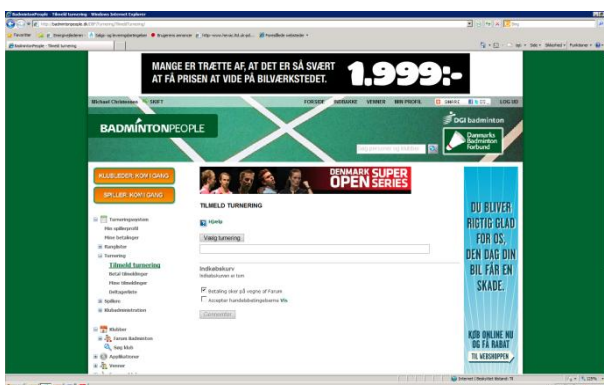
BadmintonPeople - Tilmeld turnering - Windows Internet Explorer

Favoritter

BadmintonPeople - Tilmeld turnering

MANGE ER TRÆTTE AF, AT DET ER SÅ SVÆRT AT FÅ PRISEN AT VIDE PÅ BILVÆRKSTEDET.

1.999:-

Michael Christensen SKIFT

FORSIDE INDBAKKE VENNER MIN PROFIL LOG UD

BADMINTONPEOPLE

DGI badminton

Danmarks Badminton Forbund

KLUBLEDER KOM I GANG

SPILLER KOM I GANG

Turneringssystem
Min spillerprofil
Mine betalinger
Rangliste
Turnering
Tilmeld turnering
Betal tilmeldinger
Mine tilmeldinger
Deltagerliste
Spillere
Klubadministration

DENMARK SUPER OPEN SERIES

TILMELD TURNERING

Hjælp

Vælg turnering

Indkøbskurv
Indkøbskurven er tom

Betaling sker på vegne af Forum

Accepter handelsbetingelserne Vis

Gennemfør

Klubber
Forum Badminton
Søg klub
Applikationer
Venner

DU BLIVER RIGTIG GLAD FOR OS, DEN DAG DIN BIL FÅR EN SKADE.

KØB ONLINE NU OG FÅ RABAT

TIL VERSHOPPEN